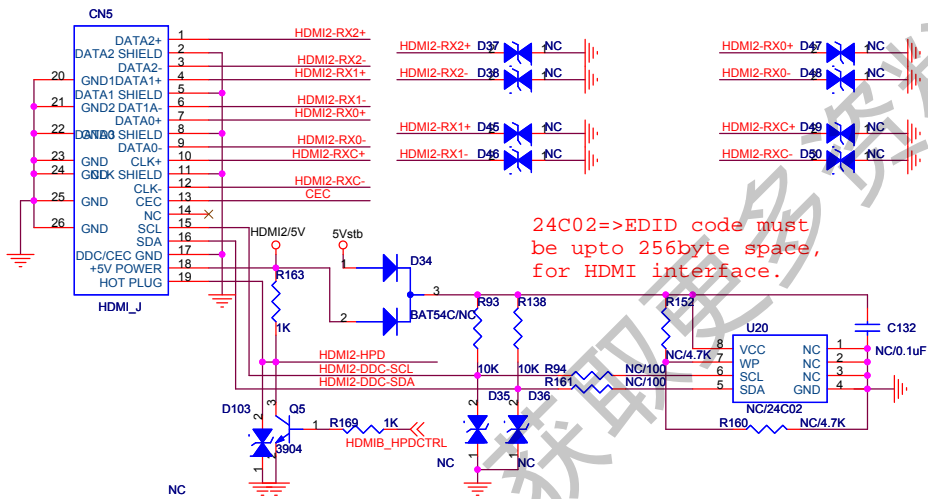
CN5

DATA2+ 1
DATA2 SHIELD 2
DATA2- 3
GND1 DATA1+ 4
DATA1 SHIELD 5
GND2 DAT1A- 6
DATA0+ 7
DATA0 SHIELD 8
DATA0- 9
GND CLK+ 10
GND CLK SHIELD 11
CLK- 12
GND CEC 13
NC 14
GND SCL 15
SDA 16
DDC/CEC GND 17
+5V POWER 18
HOT PLUG 19
20
21
22
23
24
25
26
HDMI_J

HDMI2-RX2+
HDMI2-RX2-
HDMI2-RX1+
HDMI2-RX1-
HDMI2-RX0+
HDMI2-RX0-
HDMI2-RXC+
HDMI2-RXC-
CEC

HDMI2-RX2+ D37 NC
HDMI2-RX2- D38 NC
HDMI2-RX1+ D45 NC
HDMI2-RX1- D46 NC
HDMI2-RX0+ D47 NC
HDMI2-RX0- D48 NC
HDMI2-RXC+ D49 NC
HDMI2-RXC- D50 NC

24C02=>EDID code must be upto 256byte space, for HDMI interface.

HDMI2/5V
5Vstb
1
D34
3
2
BAT54C/NC
R163
1K
R93
R138
R152
10K
10K
NC/4.7K
HDMI2-HPD
HDMI2-DDC-SCL
HDMI2-DDC-SDA
R94 NC/100
R161 NC/100
U20
8 VCC NC 1
7 WP NC 2
6 SCL NC 3
5 SDA GND 4
NC/24C02
C132
NC/0.1uF
R160 NC/4.7K
D103
Q5
3904
2
1
3
R169 1K
HDMIB_HPDCTRL
D35 D36
NC
NC
NC
2
1